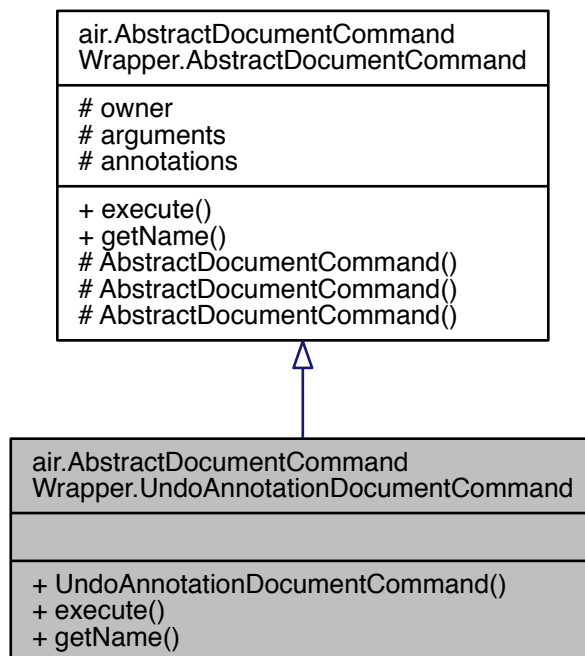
air.AbstractDocumentCommand
Wrapper.AbstractDocumentCommand

# owner
# arguments
# annotations

+ execute()
+ getName()
# AbstractDocumentCommand()
# AbstractDocumentCommand()
# AbstractDocumentCommand()

air.AbstractDocumentCommand
Wrapper.UndoAnnotationDocumentCommand

+ UndoAnnotationDocumentCommand()
+ execute()
+ getName()